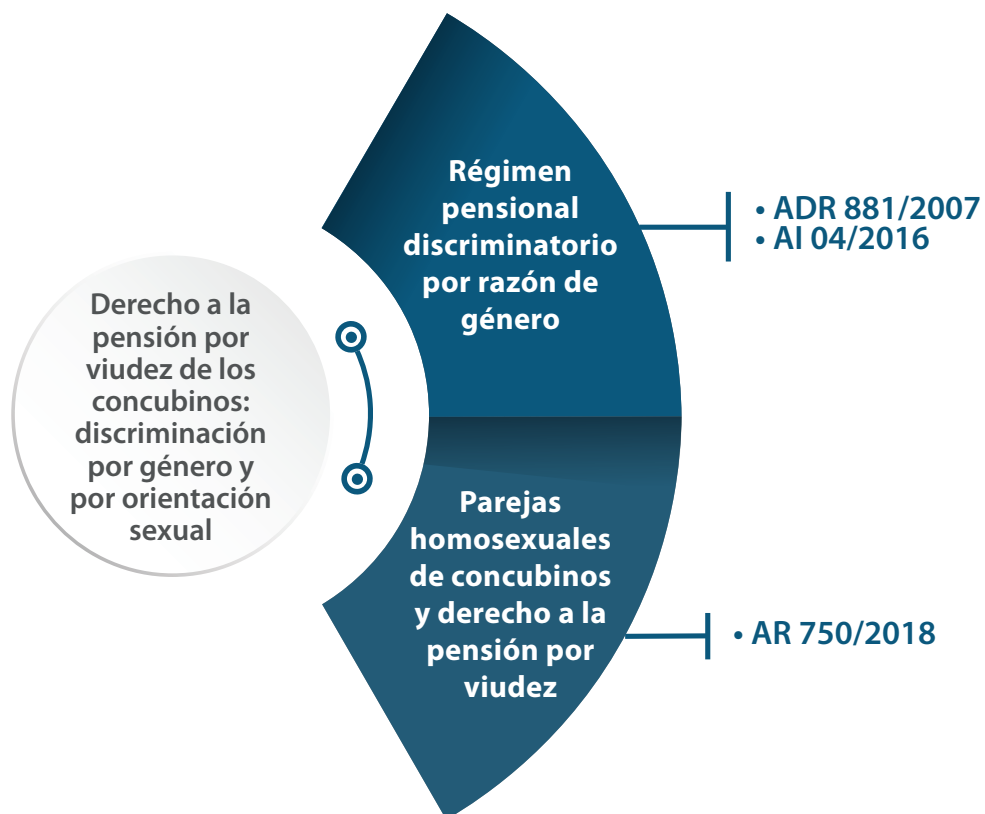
Derecho a la pensión por viudez de los concubinos: discriminación por género y por orientación sexual

Régimen pensional discriminatorio por razón de género

• ADR 881/2007
• AI 04/2016

Parejas homosexuales de concubinos y derecho a la pensión por viudez

• AR 750/2018